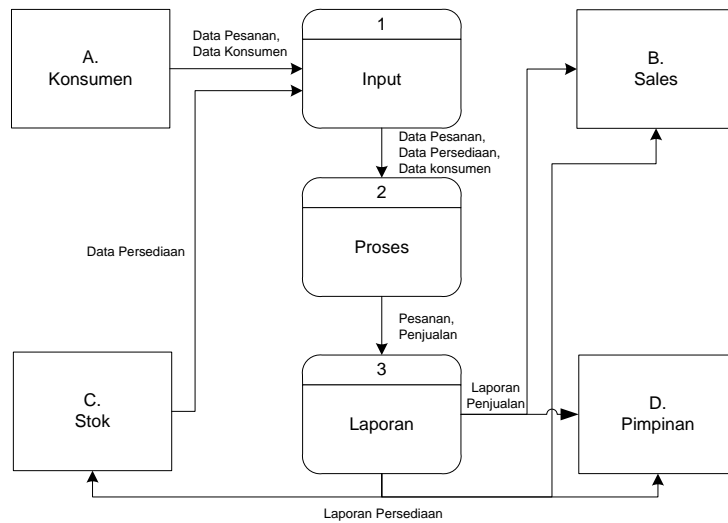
A.
Konsumen

Data Pesanan,
Data Konsumen

1
Input

B.
Sales

Data Pesanan,
Data Persediaan,
Data konsumen

2
Proses

Data Persediaan

Pesanan,
Penjualan

C.
Stok

3
Laporan

Laporan
Penjualan

D.
Pimpinan

Laporan Persediaan